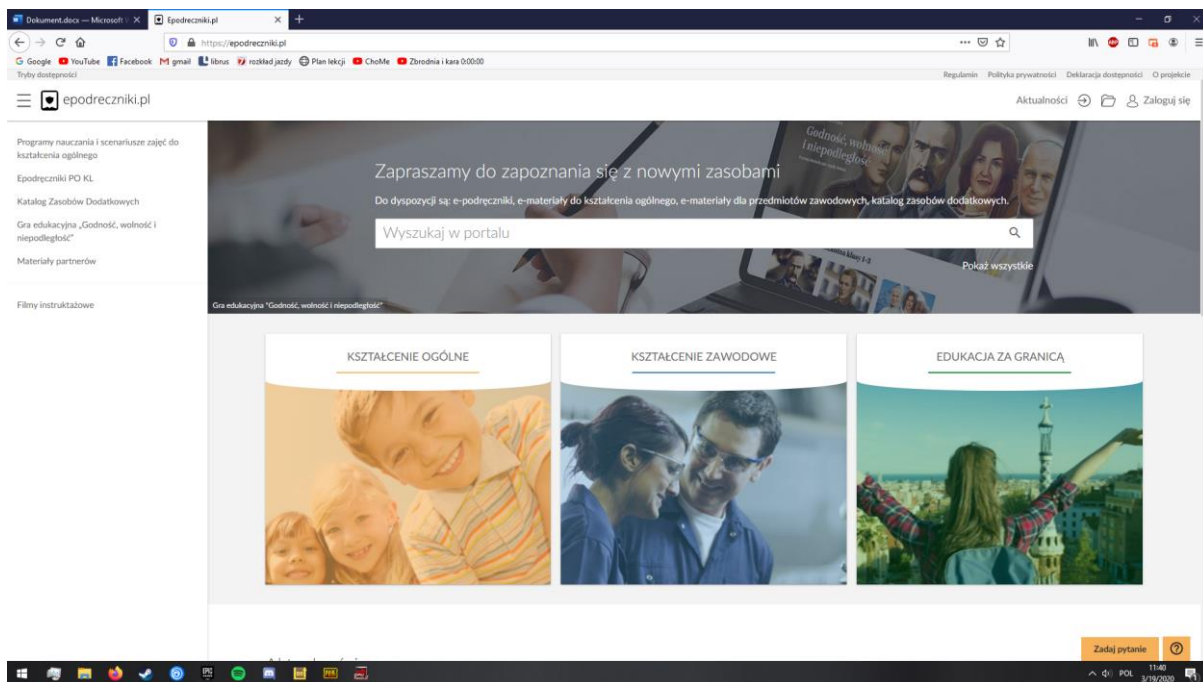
Dokument.docx — Microsoft × Epodreczniki.pl ×

https://epodreczniki.pl

Google YouTube Facebook gmail librus rozkład jazdy Plan lekcji ChoMe Zbrodnia i kara 0:00:00

Tryby dostępności

Regulamin Polityka prywatności Deklaracja dostępności O projekcie

epodreczniki.pl

Aktualności Zaloguj się

Programy nauczania i scenariusze zajęć do kształcenia ogólnego

Epodręczniki PO KL

Katalog Zasobów Dodatkowych

Gra edukacyjna „Godność, wolność i niepodległość"

Materiały partnerów

Filmy instruktażowe

Godność, wolność i niepodległość

Zapraszamy do zapoznania się z nowymi zasobami

Do dyspozycji są: e-podręczniki, e-materiały do kształcenia ogólnego, e-materiały dla przedmiotów zawodowych, katalog zasobów dodatkowych.

Wyszukaj w portalu

Pokaż wszystkie

Gra edukacyjna "Godność, wolność i niepodległość"

KSZTAŁCENIE OGÓLNE

KSZTAŁCENIE ZAWODOWE

EDUKACJA ZA GRANICĄ

Zadaj pytanie

POL 11:40 3/19/2020